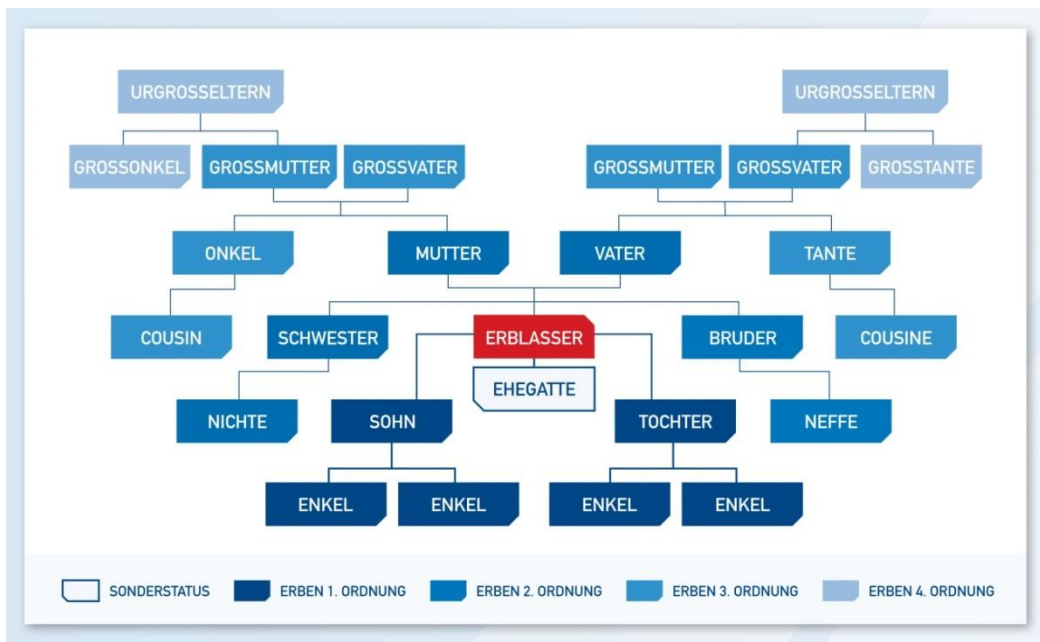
URGROSSELTERN

URGROSSELTERN

GROSSONKEL

GROSSMUTTER

GROSSVATER

GROSSMUTTER

GROSSVATER

GROSSTANTE

ONKEL

MUTTER

VATER

TANTE

COUSIN

SCHWESTER

ERBLASSER

BRUDER

COUSINE

EHEGATTE

NICHTE

SOHN

TOCHTER

NEFFE

ENKEL

ENKEL

ENKEL

ENKEL

SONDERSTATUS

ERBEN 1. ORDNUNG

ERBEN 2. ORDNUNG

ERBEN 3. ORDNUNG

ERBEN 4. ORDNUNG